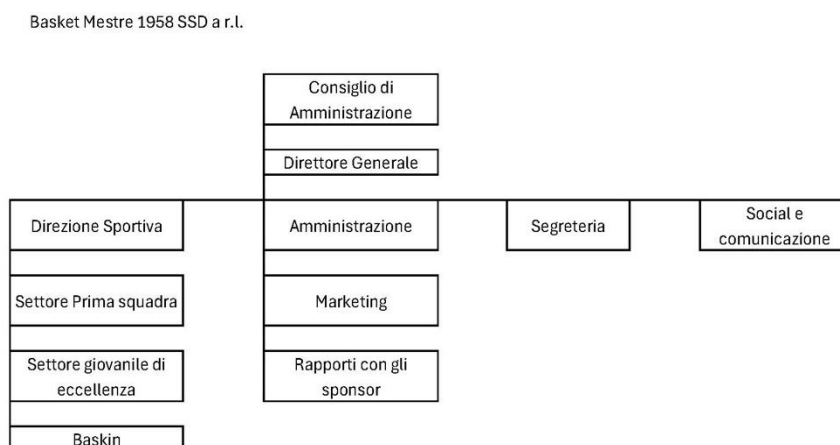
Basket Mestre 1958 SSD a r.l.

Consiglio di Amministrazione

Direttore Generale

Direzione Sportiva

Amministrazione

Segreteria

Social e comunicazione

Settore Prima squadra

Marketing

Settore giovanile di eccellenza

Rapporti con gli sponsor

Baskin